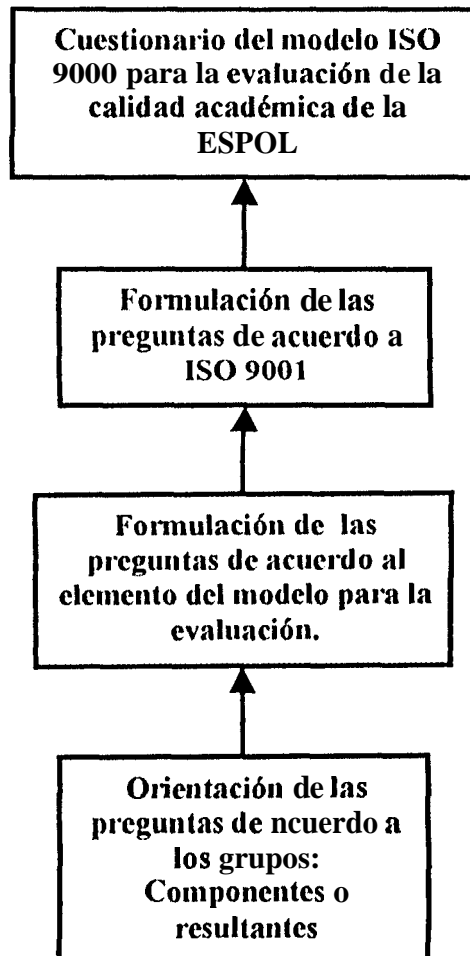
Cuestionario del modelo ISO 9000 para la evaluación de la calidad académica de la ESPOL

Formulación de las preguntas de acuerdo a ISO 9001

Formulación de las preguntas de acuerdo al elemento del modelo para la evaluación.

Orientación de las preguntas de ncuerdo a los grupos: Componentes o resultantes